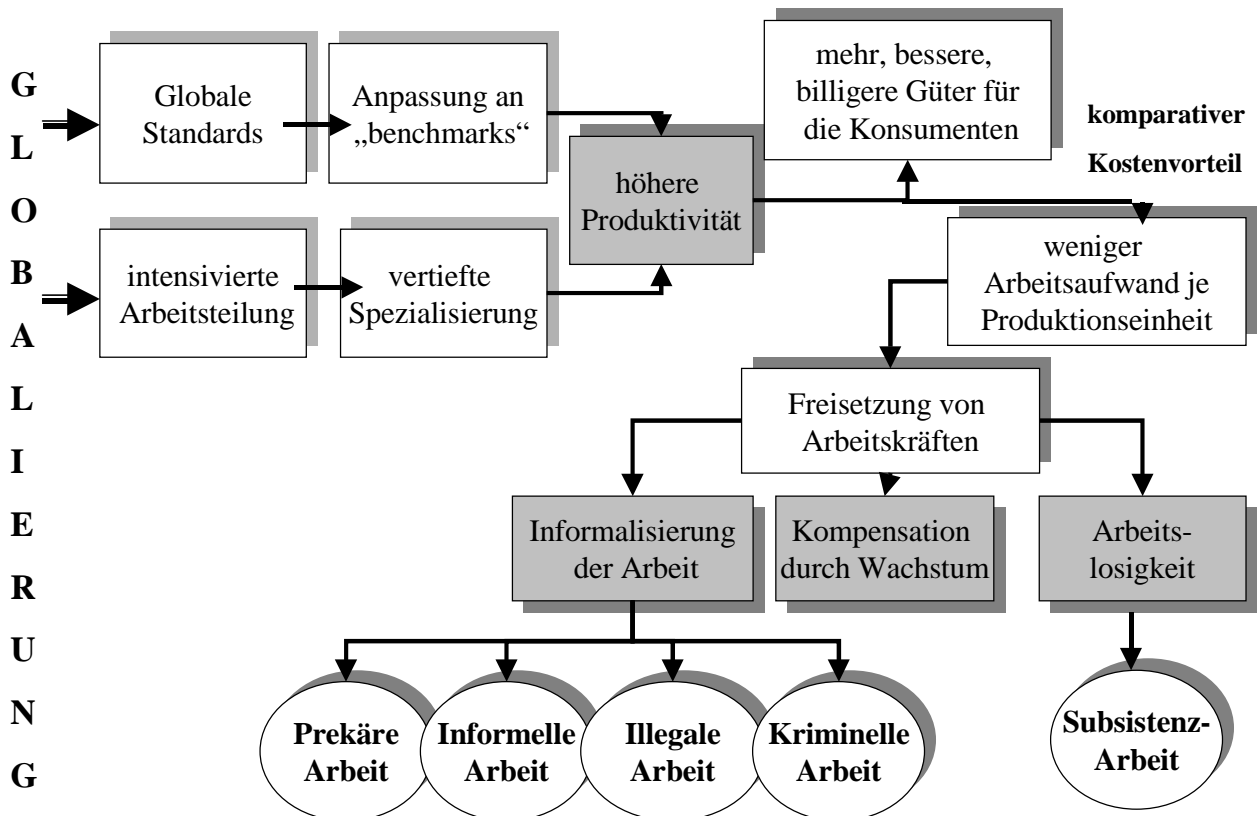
G
L
O
B
A
L
I
E
R
U
N
G

Globale Standards

Anpassung an „benchmarks“

intensivierte Arbeitsteilung

vertiefte Spezialisierung

höhere Produktivität

mehr, bessere, billigere Güter für die Konsumenten

komparativer Kostenvorteil

weniger Arbeitsaufwand je Produktionseinheit

Freisetzung von Arbeitskräften

Informalisierung der Arbeit

Kompensation durch Wachstum

Arbeits-losigkeit

Prekäre Arbeit

Informelle Arbeit

Illegale Arbeit

Kriminelle Arbeit

Subsistenz-Arbeit